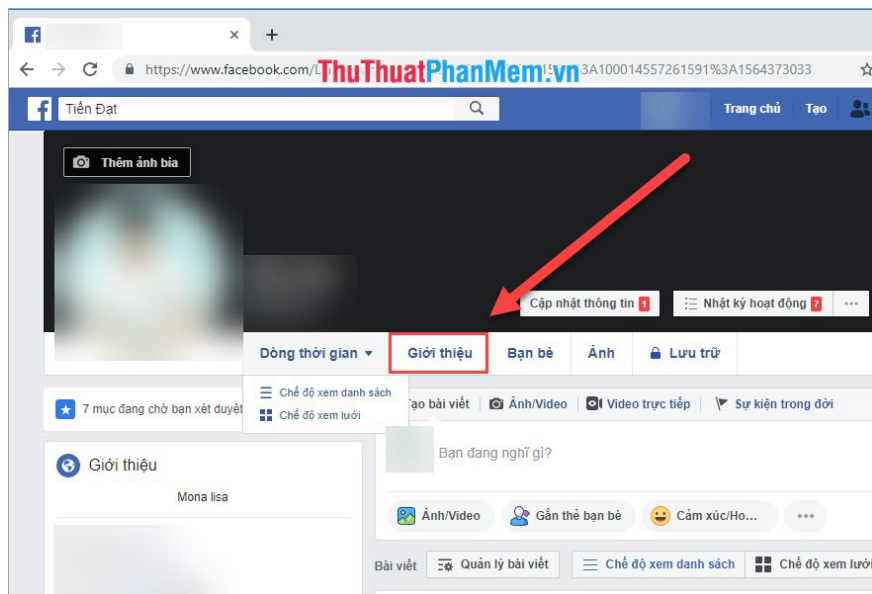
https://www.facebook.com/L ThuThuatPhanMem.vn 3A100014557261591%3A1564373033

Tiến Đạt

Trang chủ Tạo

Thêm ảnh bìa

Cập nhật thông tin 1

Nhật ký hoạt động 7

Dòng thời gian

Giới thiệu

Bạn bè

Ảnh

Lưu trữ

Chế độ xem danh sách

Chế độ xem lưới

7 mục đang chờ bạn xét duyệt

Tạo bài viết

Ảnh/Video

Video trực tiếp

Sự kiện trong đời

Bạn đang nghĩ gì?

Giới thiệu

Mona lisa

Ảnh/Video

Gắn thẻ bạn bè

Cảm xúc/Ho...

Bài viết

Quản lý bài viết

Chế độ xem danh sách

Chế độ xem lưới